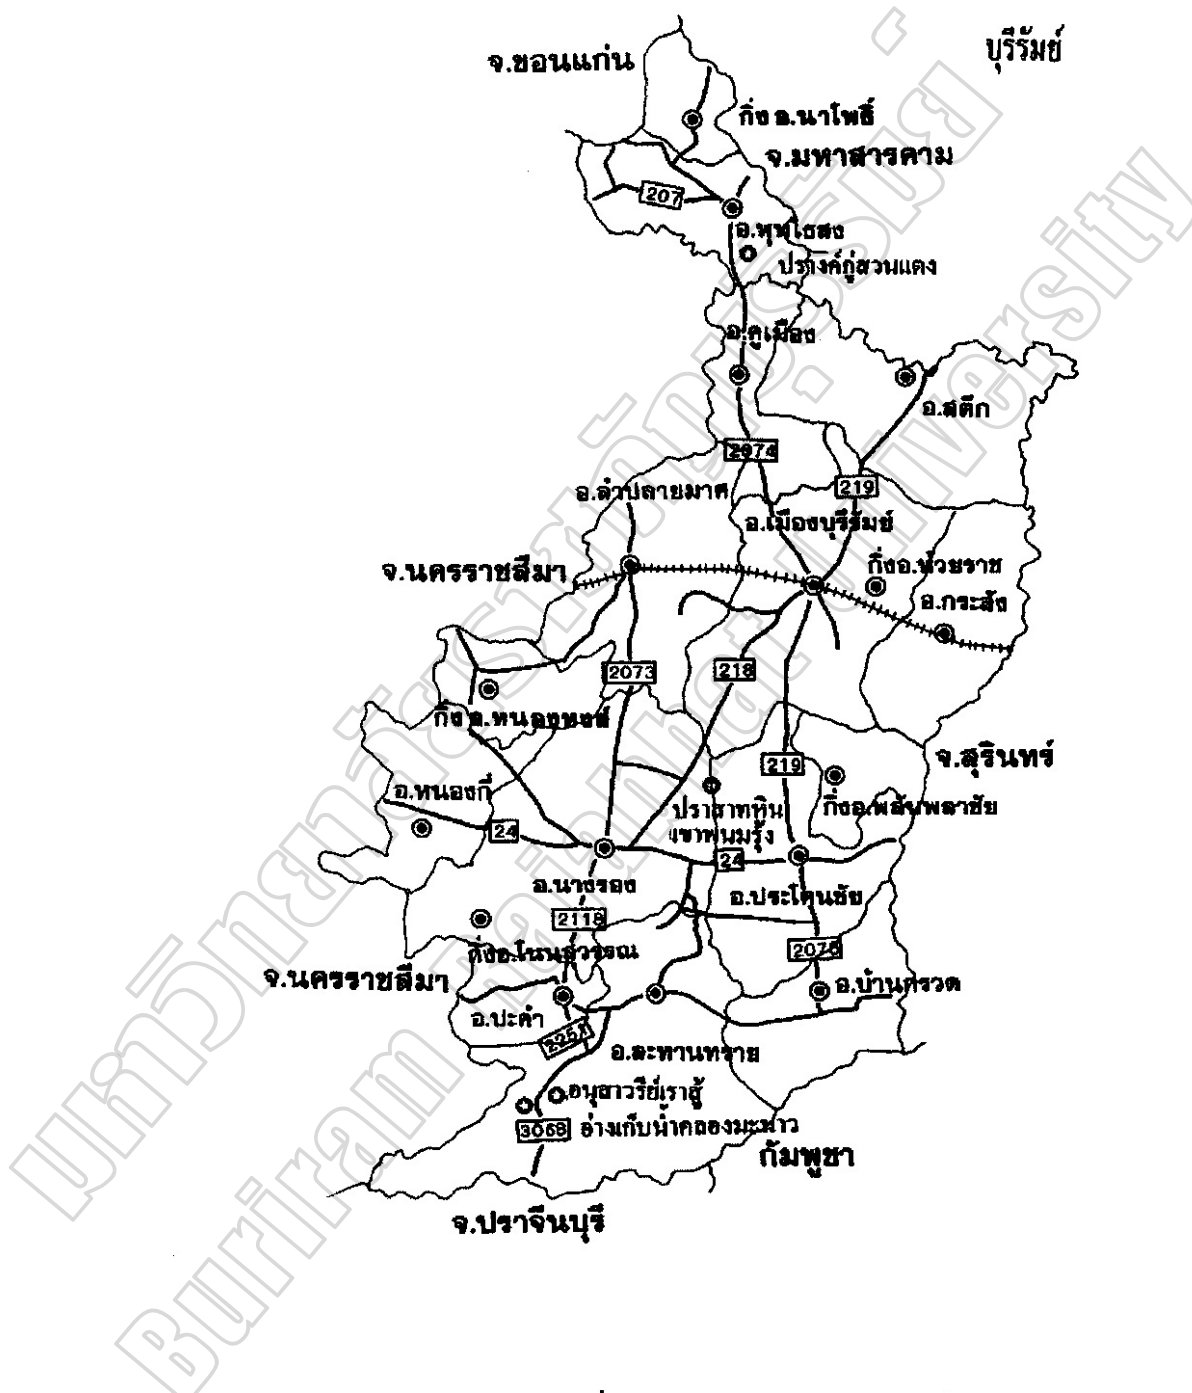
บุรีรัมย์

จ.ขอนแก่น

กิ่ง อ.นาโพธิ์

จ.มหาสารคาม

207

อ.พุทไธสง

ปรางค์กู่สวนแตง

อ.คูเมือง

อ.สตึก

2074

219

อ.ลำปลายมาศ

อ.เมืองบุรีรัมย์

จ.นครราชสีมา

กิ่งอ.ห้วยราช

อ.กระสัง

2073

218

กิ่ง อ.หนองหงส์

219

จ.สุรินทร์

อ.หนองกี่

ปราสาทหิน เขาพนมรุ้ง

กิ่งอ.พลับพลาชัย

24

24

อ.นางรอง

อ.ประโคนชัย

2118

กิ่งอ.โนนสุวรรณ

2075

จ.นครราชสีมา

อ.บ้านกรวด

อ.ปะคำ

2251

อ.ละหานทราย

อนุสาวรีย์เราสู้

3068

อ่างเก็บน้ำคลองมะนาว

กัมพูชา

จ.ปราจีนบุรี

มหาวิทยาลัยราชภัฏบุรีรัมย์

Buriram Rajabhat University